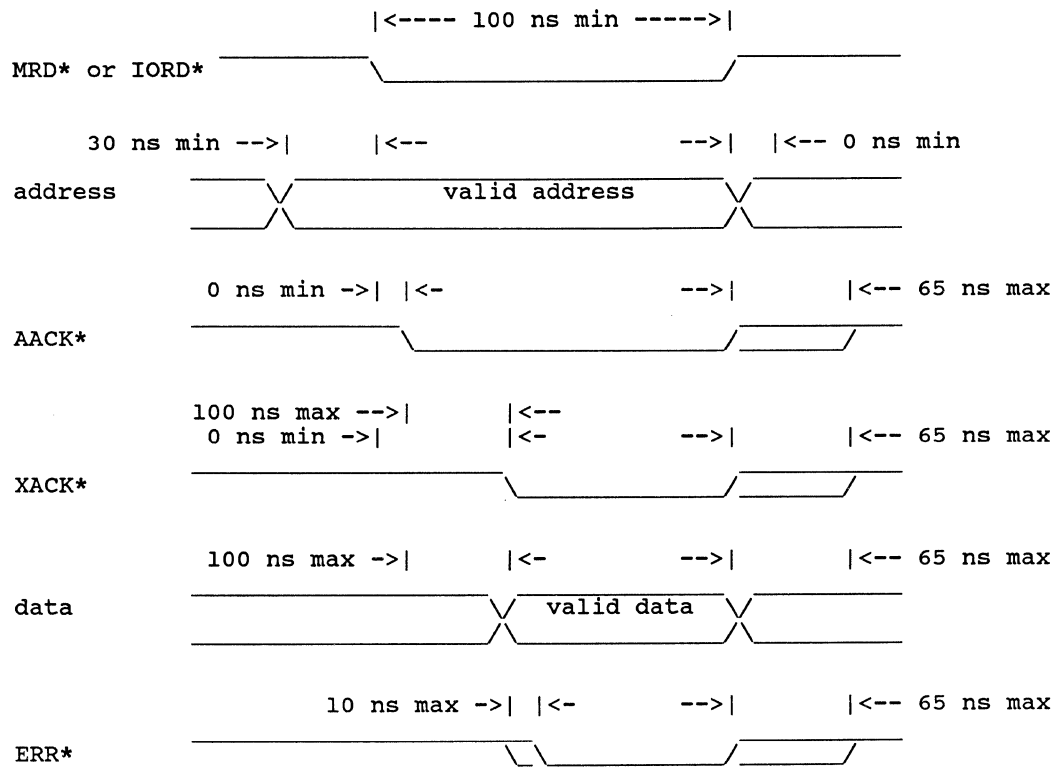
|<---- 100 ns min ----->|

MRD* or IORD*

30 ns min -->| |<-- -->| |<-- 0 ns min

address

valid address

0 ns min ->| |<- -->| |<-- 65 ns max

AACK*

100 ns max -->| |<--
0 ns min ->| |<- -->| |<-- 65 ns max

XACK*

100 ns max ->| |<- -->| |<-- 65 ns max

data

valid data

10 ns max ->| |<- -->| |<-- 65 ns max

ERR*